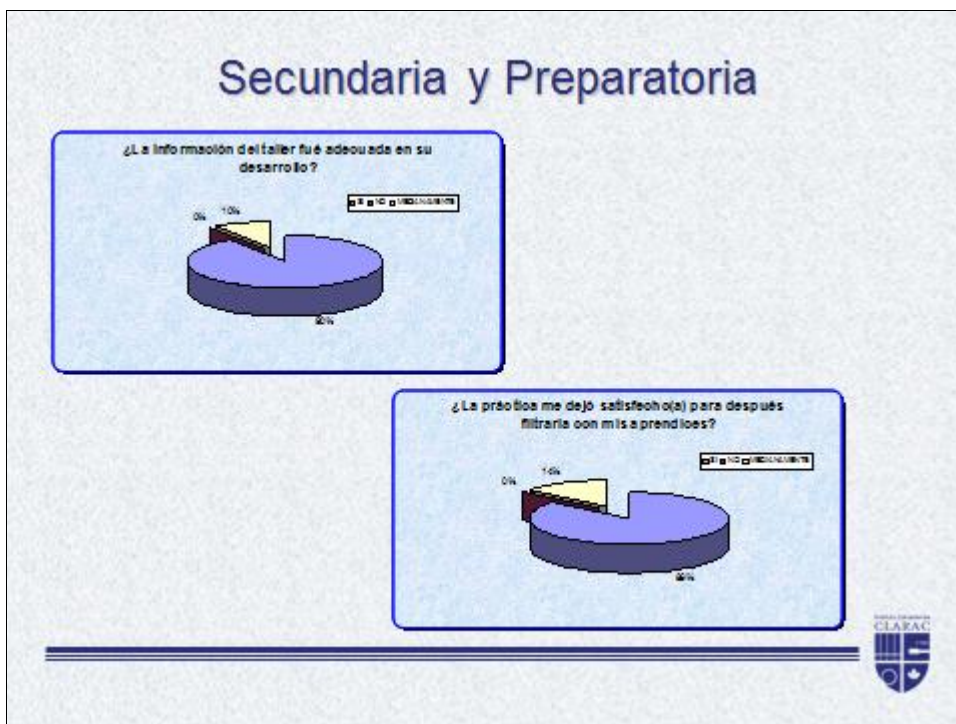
Secundaria y Preparatoria

¿La información del taller fué adecuada en su desarrollo?

SI NO MEDIANAMENTE

0%

10%

90%

¿La práctica me dejó satisfecho(a) para después filtrarla con mis aprendices?

SI NO MEDIANAMENTE

0%

14%

86%

CLARAC